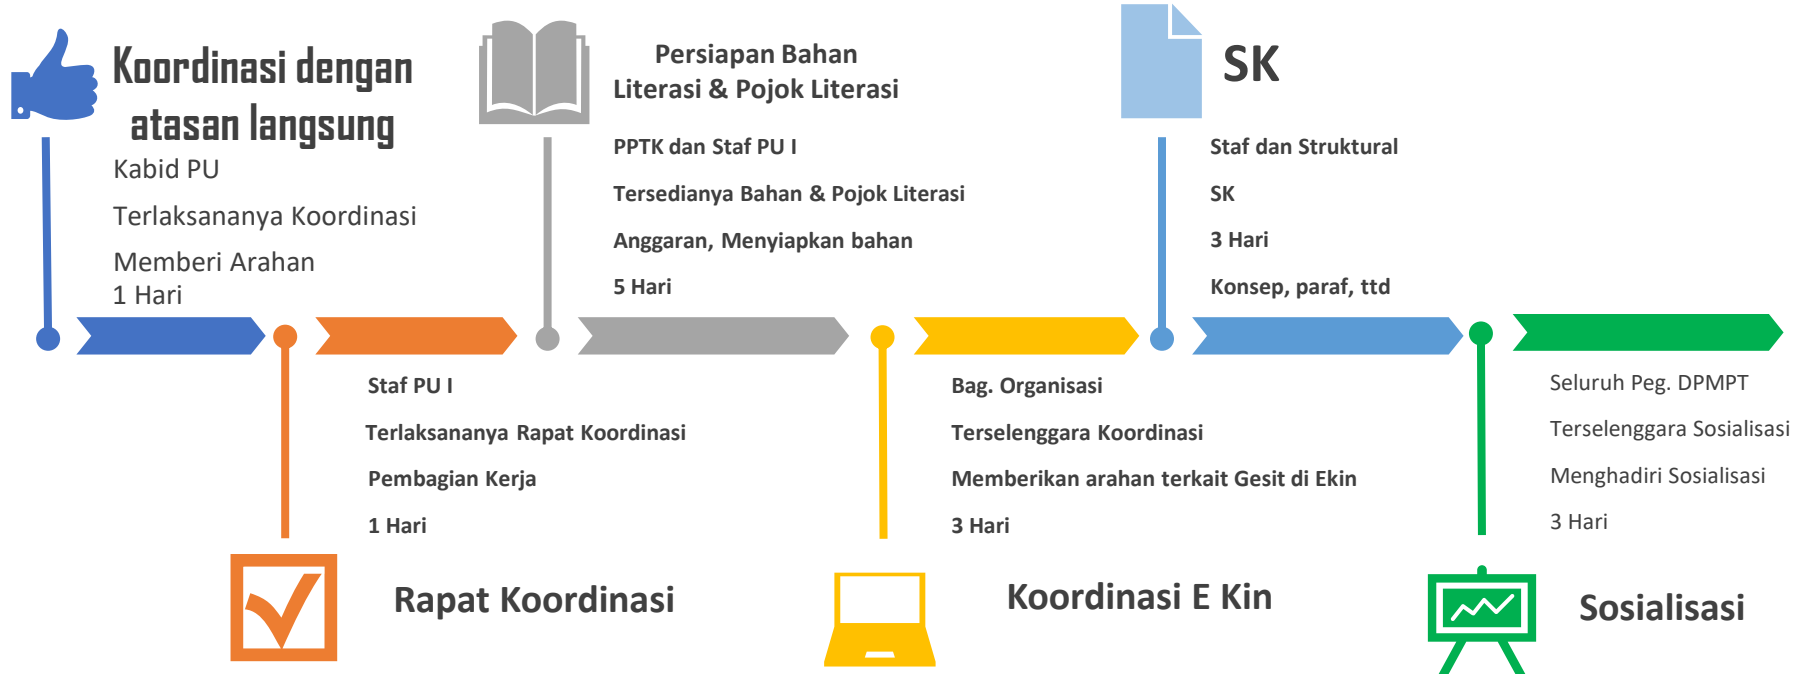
Koordinasi dengan atasan langsung

Kabid PU

Terlaksananya Koordinasi

Memberi Arahan

1 Hari

Persiapan Bahan Literasi & Pojok Literasi

PPTK dan Staf PU I

Tersedianya Bahan & Pojok Literasi

Anggaran, Menyiapkan bahan

5 Hari

SK

Staf dan Struktural

SK

3 Hari

Konsep, paraf, ttd

Staf PU I

Terlaksananya Rapat Koordinasi

Pembagian Kerja

1 Hari

Rapat Koordinasi

Bag. Organisasi

Terselenggara Koordinasi

Memberikan arahan terkait Gesit di Ekin

3 Hari

Koordinasi E Kin

Seluruh Peg. DPMPT

Terselenggara Sosialisasi

Menghadiri Sosialisasi

3 Hari

Sosialisasi